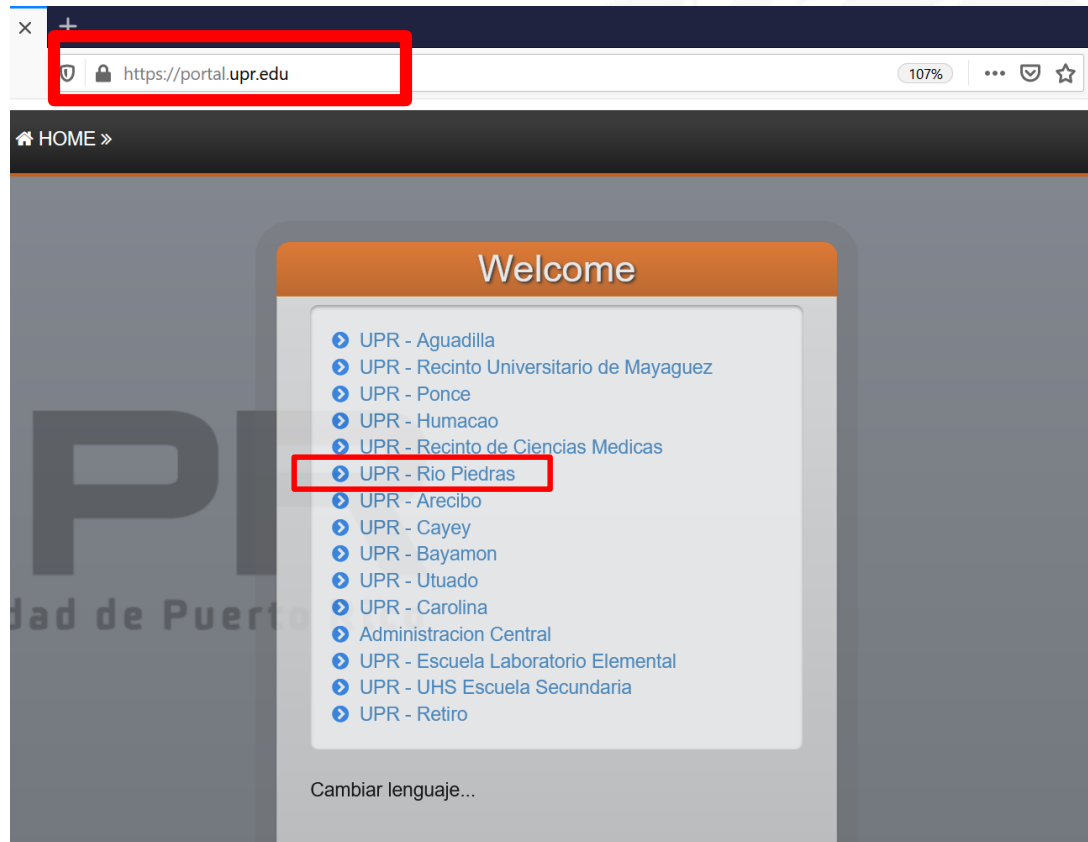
https://portal.upr.edu

107%

HOME »

Welcome

UPR - Aguadilla
UPR - Recinto Universitario de Mayaguez
UPR - Ponce
UPR - Humacao
UPR - Recinto de Ciencias Medicas
UPR - Rio Piedras
UPR - Arecibo
UPR - Cayey
UPR - Bayamon
UPR - Utuado
UPR - Carolina
Administracion Central
UPR - Escuela Laboratorio Elemental
UPR - UHS Escuela Secundaria
UPR - Retiro

Cambiar lenguaje...

dad de Puerto